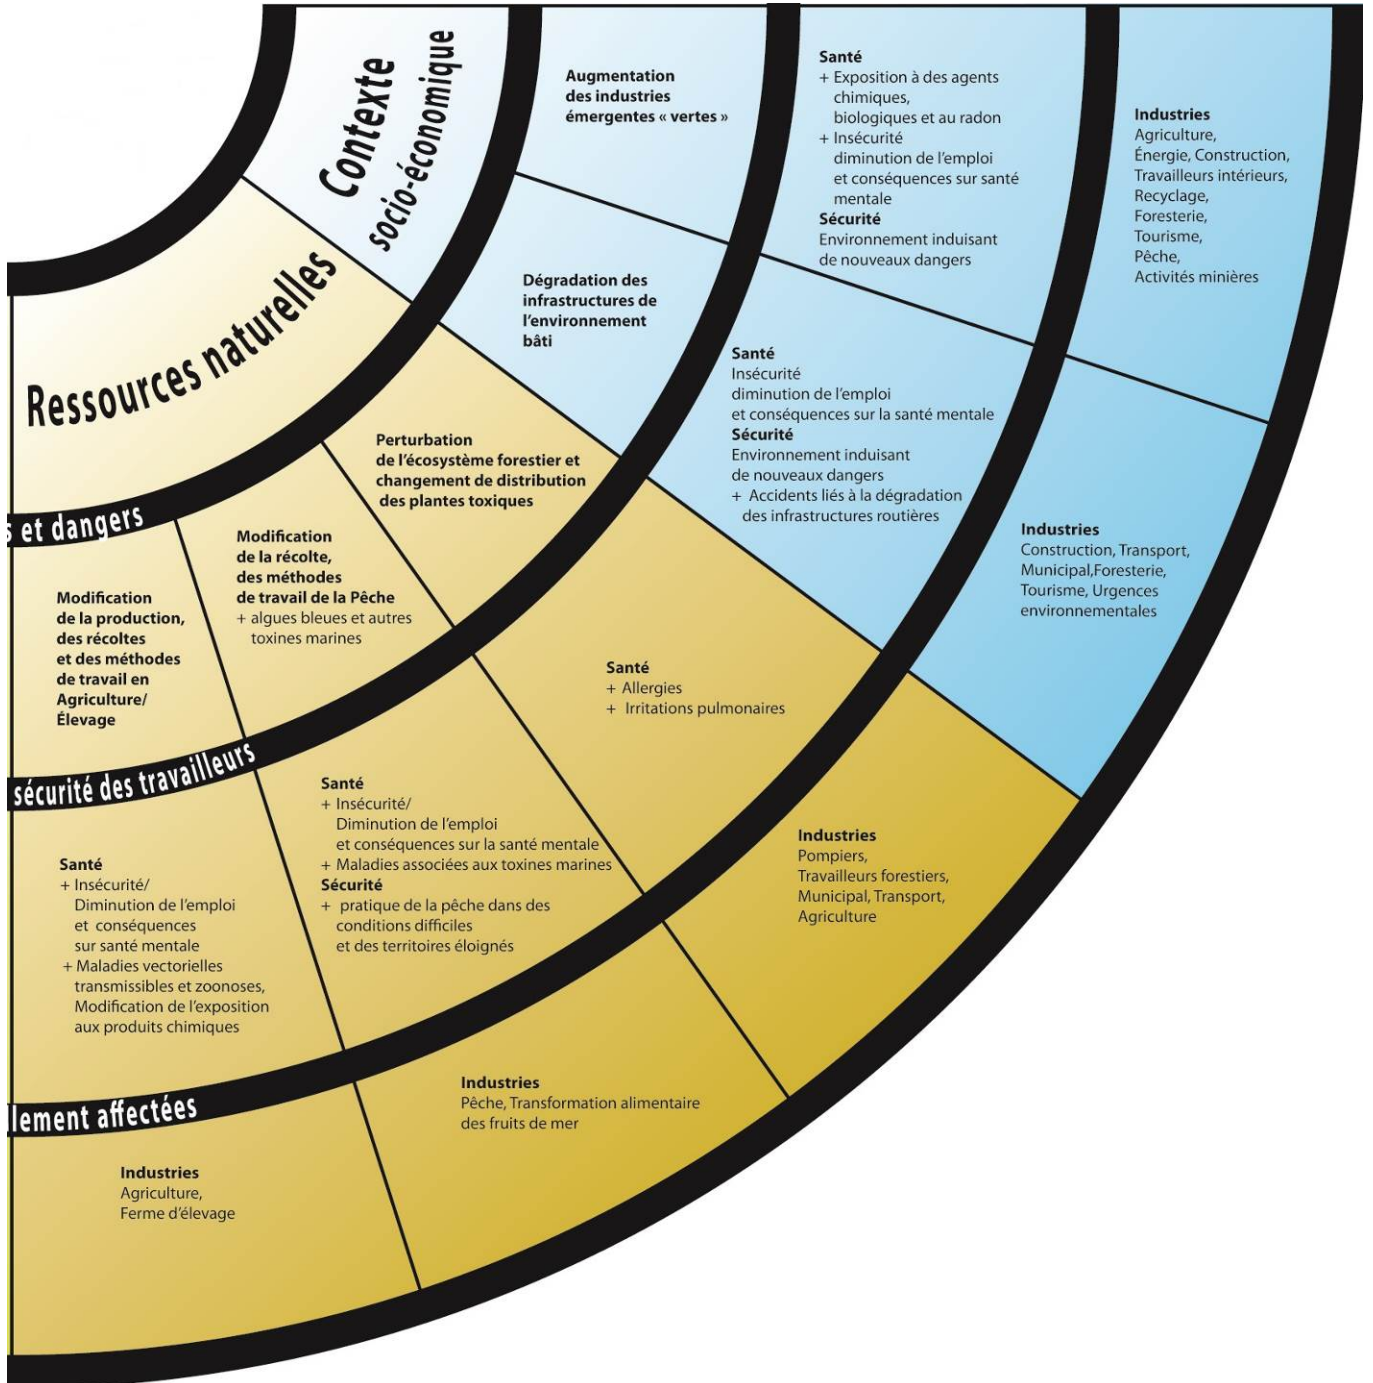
Contexte socio-économique

Ressources naturelles

s et dangers

sécurité des travailleurs

lement affectées

Augmentation des industries émergentes « vertes »

Santé
+ Exposition à des agents chimiques, biologiques et au radon
+ Insécurité diminution de l'emploi et conséquences sur santé mentale
Sécurité
Environnement induisant de nouveaux dangers

Industries
Agriculture, Énergie, Construction, Travailleurs intérieurs, Recyclage, Foresterie, Tourisme, Pêche, Activités minières

Dégradation des infrastructures de l'environnement bâti

Santé
Insécurité diminution de l'emploi et conséquences sur la santé mentale
Sécurité
Environnement induisant de nouveaux dangers
+ Accidents liés à la dégradation des infrastructures routières

Industries
Construction, Transport, Municipal,Foresterie, Tourisme, Urgences environnementales

Perturbation de l'écosystème forestier et changement de distribution des plantes toxiques

Santé
+ Allergies
+ Irritations pulmonaires

Industries
Pompiers, Travailleurs forestiers, Municipal, Transport, Agriculture

Modification de la récolte, des méthodes de travail de la Pêche
+ algues bleues et autres toxines marines

Santé
+ Insécurité/ Diminution de l'emploi et conséquences sur la santé mentale
+ Maladies associées aux toxines marines
Sécurité
+ pratique de la pêche dans des conditions difficiles et des territoires éloignés

Industries
Pêche, Transformation alimentaire des fruits de mer

Modification de la production, des récoltes et des méthodes de travail en Agriculture/ Élevage

Santé
+ Insécurité/ Diminution de l'emploi et conséquences sur santé mentale
+ Maladies vectorielles transmissibles et zoonoses, Modification de l'exposition aux produits chimiques

Industries
Agriculture, Ferme d'élevage